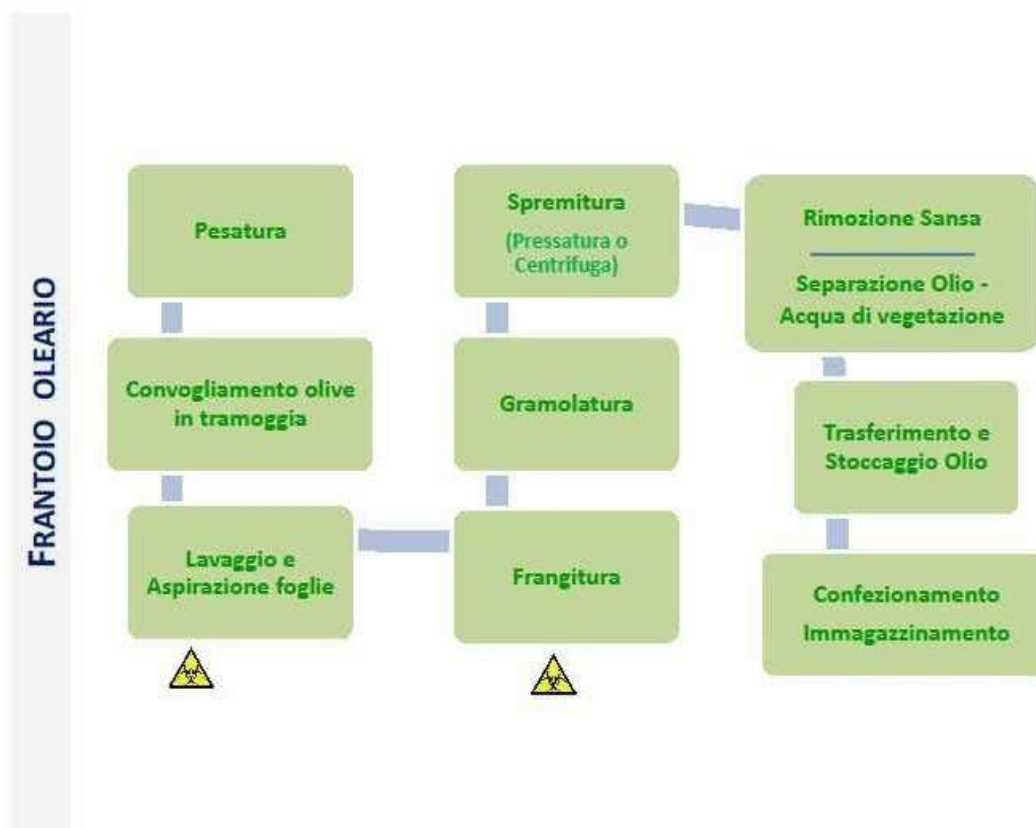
FRANTOIO OLEARIO

Pesatura

Convogliamento olive in tramoggia

Lavaggio e Aspirazione foglie

Frangitura

Gramolatura

Spremitura

(Pressatura o Centrifuga)

Rimozione Sansa

Separazione Olio - Acqua di vegetazione

Trasferimento e Stoccaggio Olio

Confezionamento

Immagazzinamento